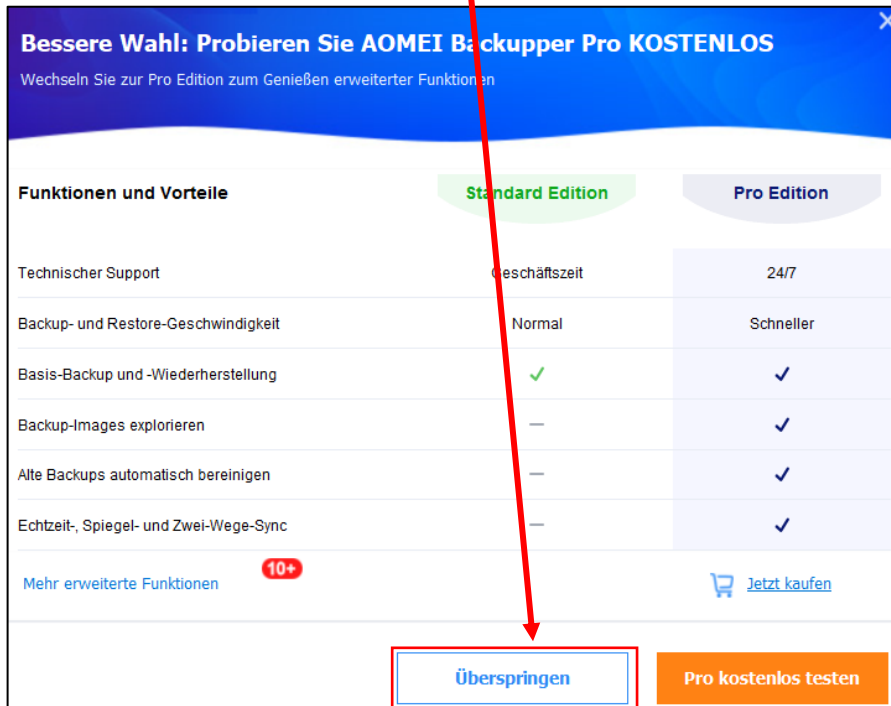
Bessere Wahl: Probieren Sie AOMEI Backupper Pro KOSTENLOS

Wechseln Sie zur Pro Edition zum Genießen erweiterter Funktionen

| Funktionen und Vorteile | Standard Edition | Pro Edition |
|---|---|---|
| Technischer Support | Geschäftszeit | 24/7 |
| Backup- und Restore-Geschwindigkeit | Normal | Schneller |
| Basis-Backup und -Wiederherstellung | ✓ | ✓ |
| Backup-Images explorieren | — | ✓ |
| Alte Backups automatisch bereinigen | — | ✓ |
| Echtzeit-, Spiegel- und Zwei-Wege-Sync | — | ✓ |

Mehr erweiterte Funktionen 10+

Jetzt kaufen

Überspringen

Pro kostenlos testen